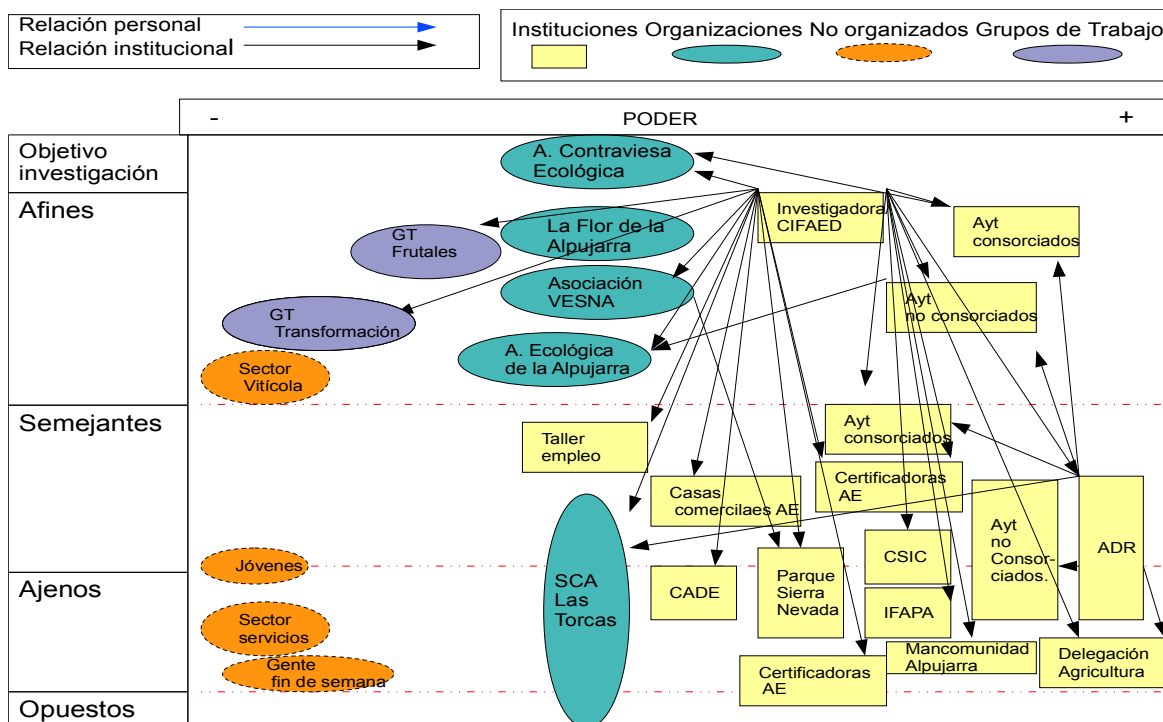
Relación personal
Relación institucional

Instituciones Organizaciones No organizados Grupos de Trabajo

-
PODER
+

Objetivo investigación
Afines
Semejantes
Ajenos
Opuestos

A. Contraviesa Ecológica
Investigadora CIFAED
Ayt consorciados
GT Frutales
La Flor de la Alpujarra
Asociación VESNA
Ayt no consorciados
GT Transformación
A. Ecológica de la Alpujarra
Sector Vitícola
Ayt consorciados
Taller empleo
Certificadoras AE
Casas comercilaes AE
Ayt no Consorciados.
ADR
Jóvenes
SCA Las Torcas
CSIC
CADE
Parque Sierra Nevada
IFAPA
Sector servicios
Gente fin de semana
Mancomunidad Alpujarra
Delegación Agricultura
Certificadoras AE